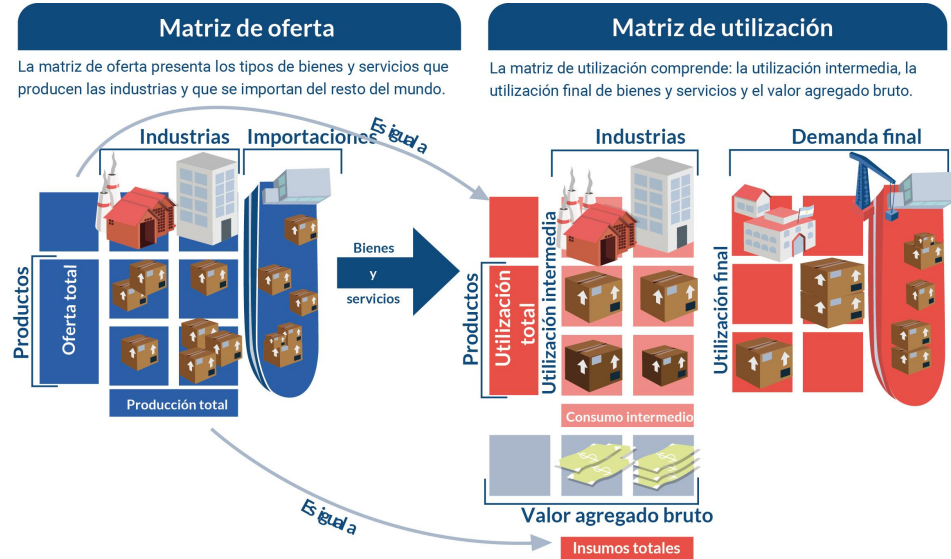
Matriz de oferta

La matriz de oferta presenta los tipos de bienes y servicios que producen las industrias y que se importan del resto del mundo.

Industrias

Importaciones

Es igual a

Productos

Oferta total

Producción total

Bienes y servicios

Matriz de utilización

La matriz de utilización comprende: la utilización intermedia, la utilización final de bienes y servicios y el valor agregado bruto.

Industrias

Demanda final

Productos

Utilización total

Utilización intermedia

Utilización final

Consumo intermedio

Valor agregado bruto

Es igual a

Insumos totales